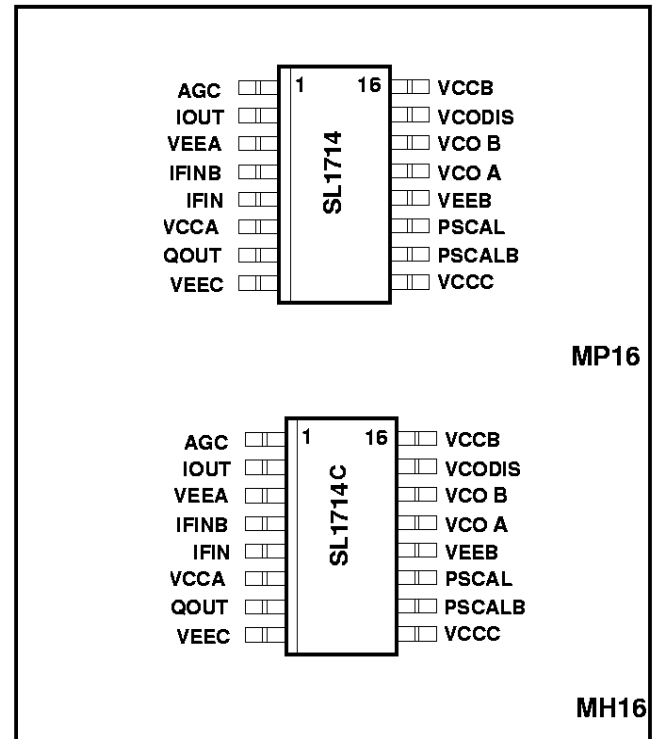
AGC
IOUT
VEEA
IFINB
IFIN
VCCA
QOUT
VEEC

1
16
SL1714

VCCB
VCODIS
VCO B
VCO A
VEEB
PSCAL
PSCALB
VCCC

MP16

AGC
IOUT
VEEA
IFINB
IFIN
VCCA
QOUT
VEEC

1
16
SL1714C

VCCB
VCODIS
VCO B
VCO A
VEEB
PSCAL
PSCALB
VCCC

MH16